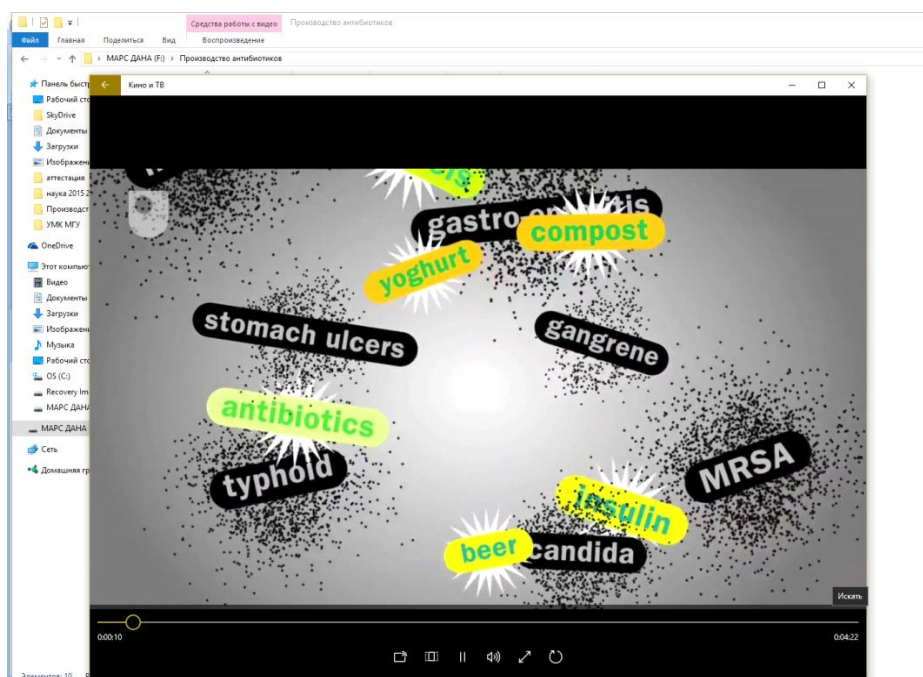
Средства работы с видео
Производство антибиотиков
Файл
Главная
Поделиться
Вид
Воспроизведение
МАРС ДАНА (F:) › Производство антибиотиков
Панель быстр
Рабочий сто
SkyDrive
Документы
Загрузки
Изображен
аттестация
наука 2015 2
Производст
УМК МГУ
OneDrive
Этот компьют
Видео
Документы
Загрузки
Изображен
Музыка
Рабочий сто
OS (C:)
Recovery Im
МАРС ДАНА
МАРС ДАНА
Сеть
Домашняя гр
Элементов: 10
Кино и ТВ

gastro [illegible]
compost
yoghurt
stomach ulcers
gangrene
antibiotics
typhoid
MRSA
insulin
beer
candida

Искать
0:00:10
0:04:22